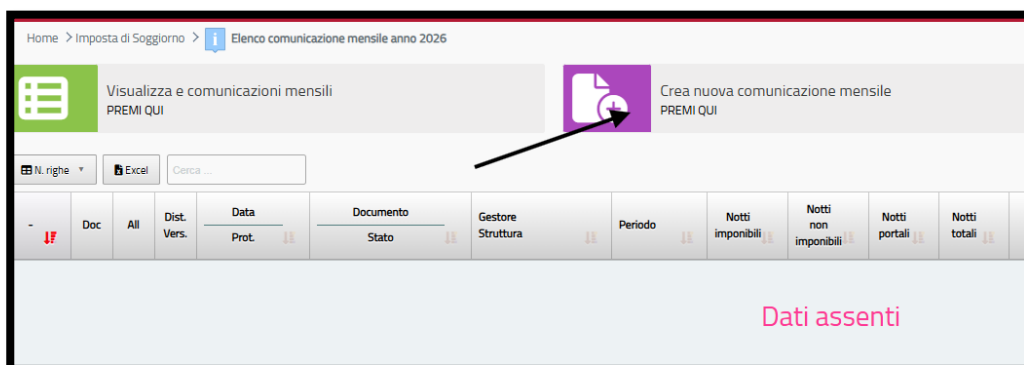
Home > Imposta di Soggiorno > Elenco comunicazione mensile anno 2026

Visualizza e comunicazioni mensili
PREMI QUI

Crea nuova comunicazione mensile
PREMI QUI

N. righe | Excel | Cerca ...

| - | Doc | All | Dist. Vers. | Data / Prot. | Documento / Stato | Gestore Struttura | Periodo | Notti imponibili | Notti non imponibili | Notti portali | Notti totali |
|---|---|---|---|---|---|---|---|---|---|---|---|

Dati assenti